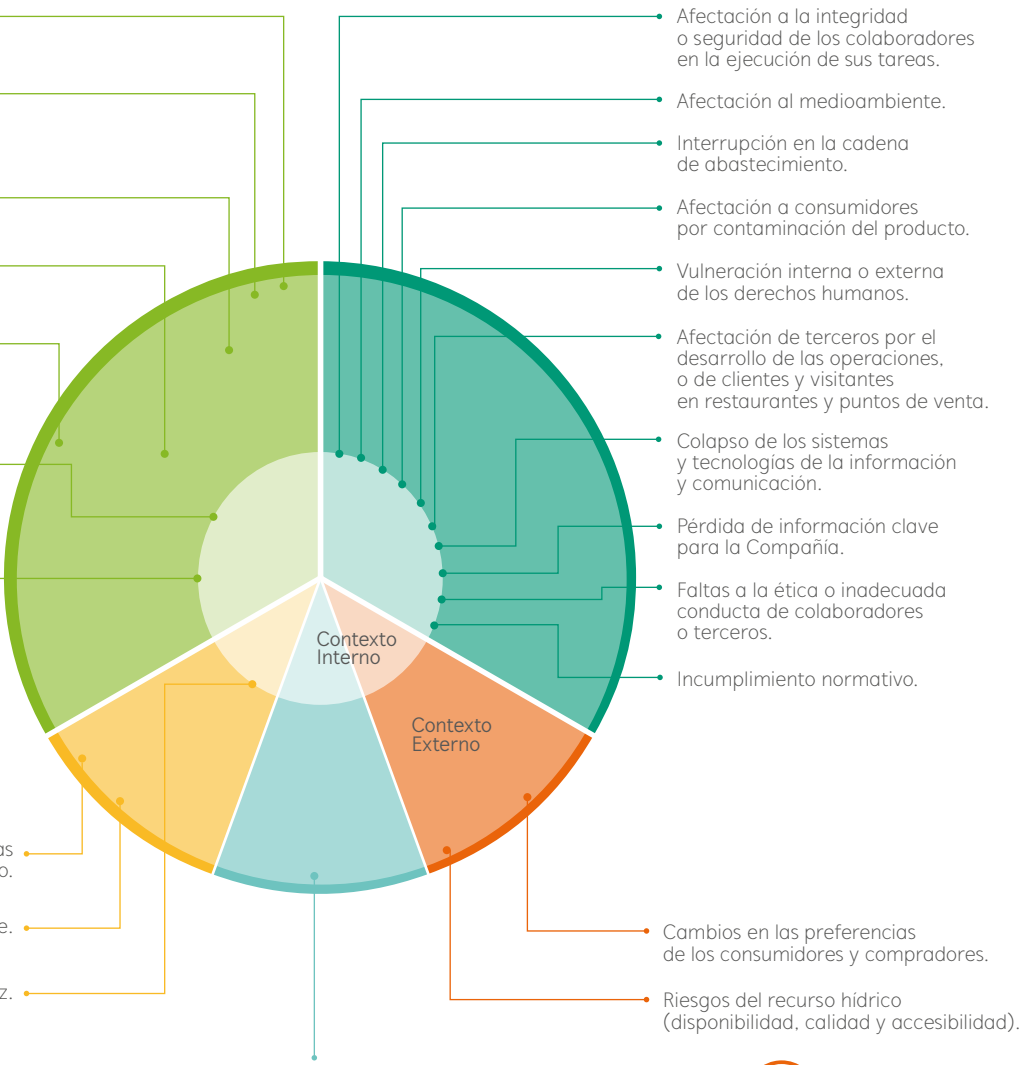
Afectación a la integridad o seguridad de los colaboradores en la ejecución de sus tareas.

Afectación al medioambiente.

Interrupción en la cadena de abastecimiento.

Afectación a consumidores por contaminación del producto.

Vulneración interna o externa de los derechos humanos.

Afectación de terceros por el desarrollo de las operaciones, o de clientes y visitantes en restaurantes y puntos de venta.

Colapso de los sistemas y tecnologías de la información y comunicación.

Pérdida de información clave para la Compañía.

Faltas a la ética o inadecuada conducta de colaboradores o terceros.

Incumplimiento normativo.

Contexto Interno

Contexto Externo

as
o.

e.

z.

Cambios en las preferencias de los consumidores y compradores.

Riesgos del recurso hídrico (disponibilidad, calidad y accesibilidad).